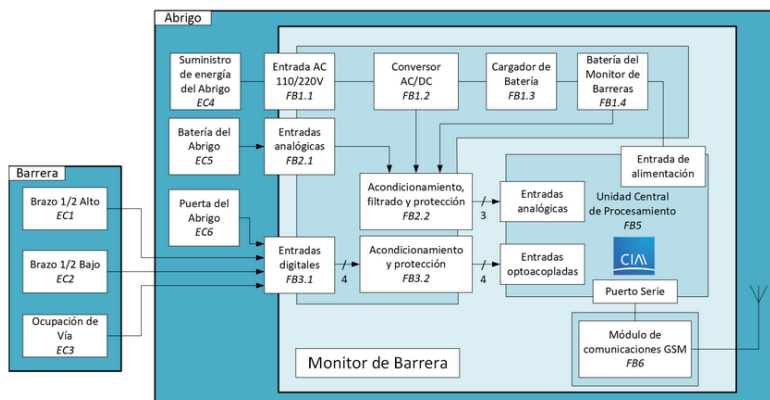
Abrigo

Suministro de energía del Abrigo
EC4

Entrada AC 110/220V
FB1.1

Conversor AC/DC
FB1.2

Cargador de Batería
FB1.3

Batería del Monitor de Barreras
FB1.4

Batería del Abrigo
EC5

Entradas analógicas
FB2.1

Entrada de alimentación

Acondicionamiento, filtrado y protección
FB2.2

3

Entradas analógicas

Unidad Central de Procesamiento
FB5

Puerta del Abrigo
EC6

Entradas digitales
FB3.1

4

Acondicionamiento y protección
FB3.2

4

Entradas optoacopladas

CIAA

Puerto Serie

Módulo de comunicaciones GSM
FB6

Monitor de Barrera

Barrera

Brazo 1/2 Alto
EC1

Brazo 1/2 Bajo
EC2

Ocupación de Vía
EC3